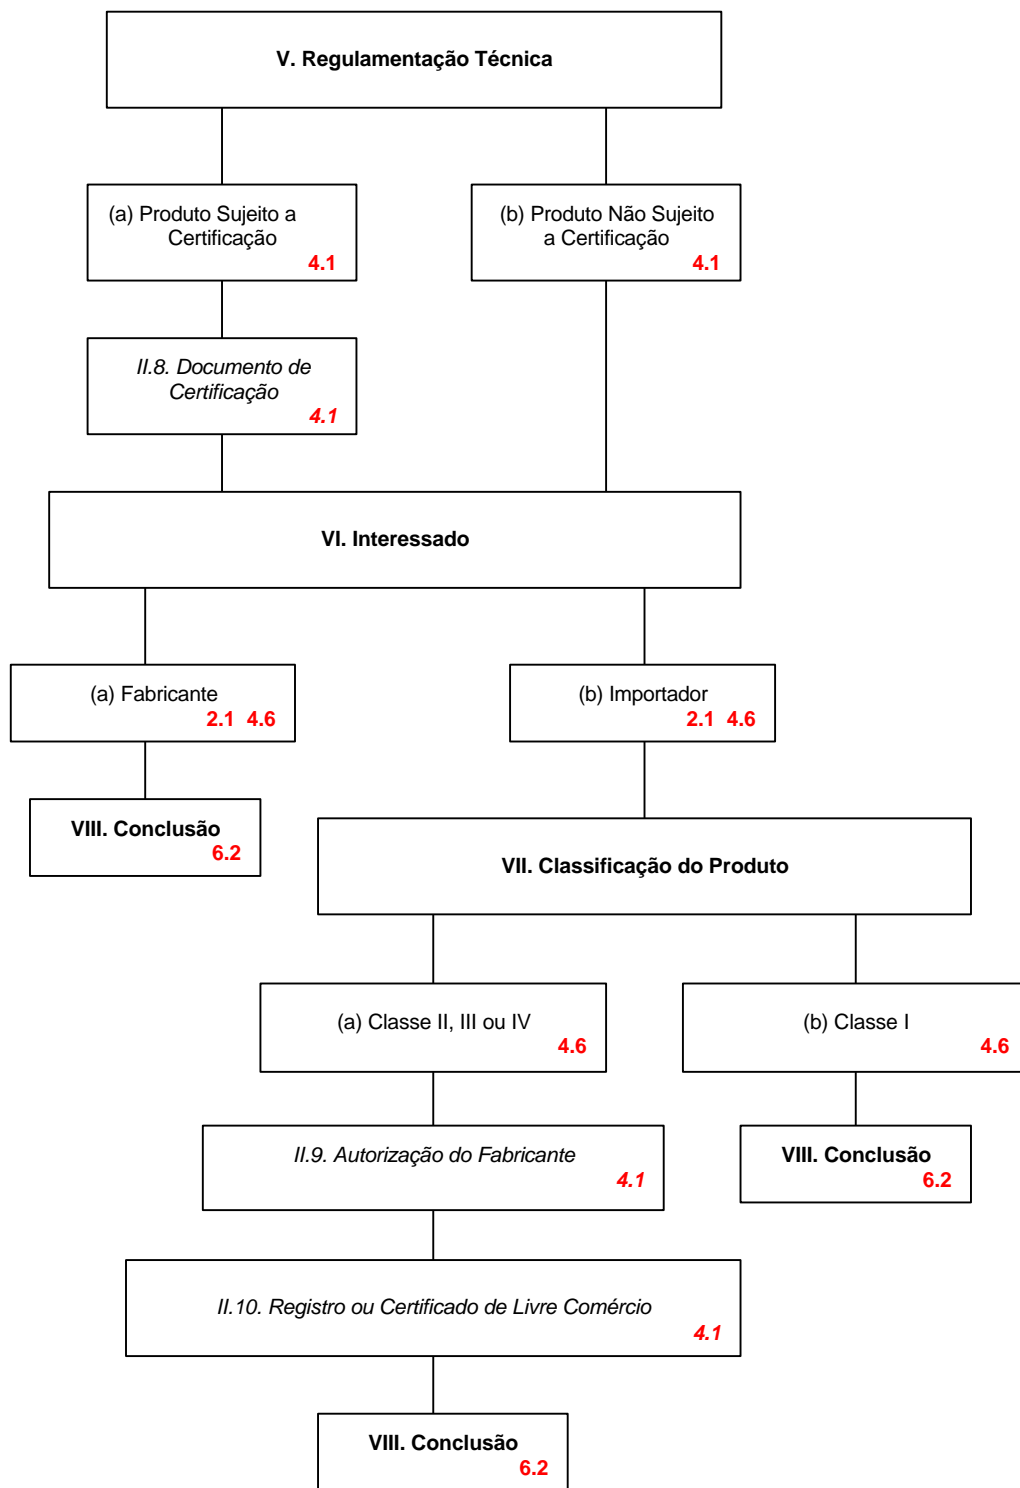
V. Regulamentação Técnica

(a) Produto Sujeito a Certificação
4.1

(b) Produto Não Sujeito a Certificação
4.1

II.8. Documento de Certificação
4.1

VI. Interessado

(a) Fabricante
2.1 4.6

(b) Importador
2.1 4.6

VIII. Conclusão
6.2

VII. Classificação do Produto

(a) Classe II, III ou IV
4.6

(b) Classe I
4.6

II.9. Autorização do Fabricante
4.1

VIII. Conclusão
6.2

II.10. Registro ou Certificado de Livre Comércio
4.1

VIII. Conclusão
6.2